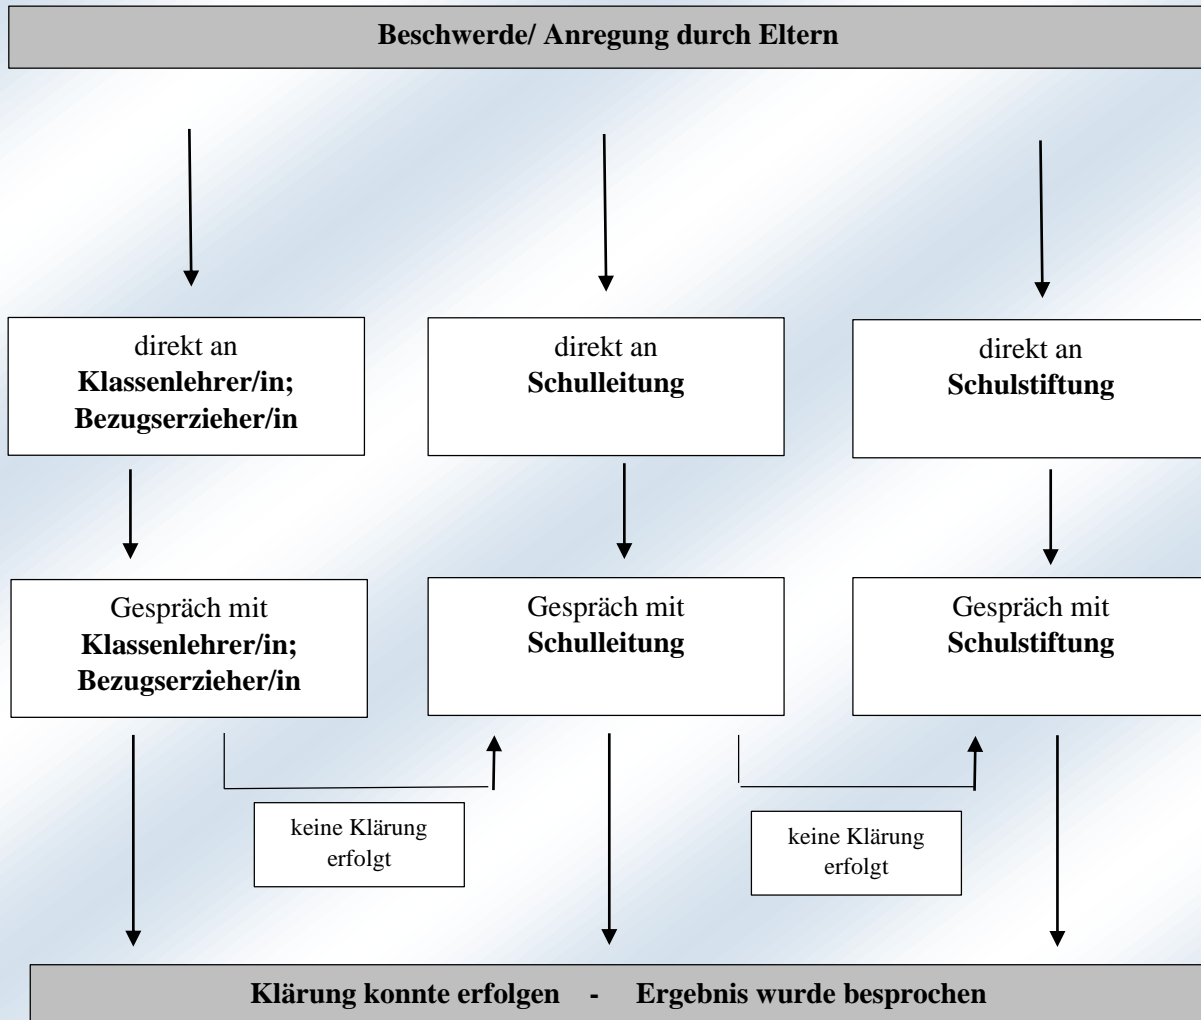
Beschwerde/ Anregung durch Eltern

direkt an
Klassenlehrer/in; Bezugserzieher/in

direkt an
Schulleitung

direkt an
Schulstiftung

Gespräch mit
Klassenlehrer/in; Bezugserzieher/in

Gespräch mit
Schulleitung

Gespräch mit
Schulstiftung

keine Klärung erfolgt

keine Klärung erfolgt

Klärung konnte erfolgen - Ergebnis wurde besprochen